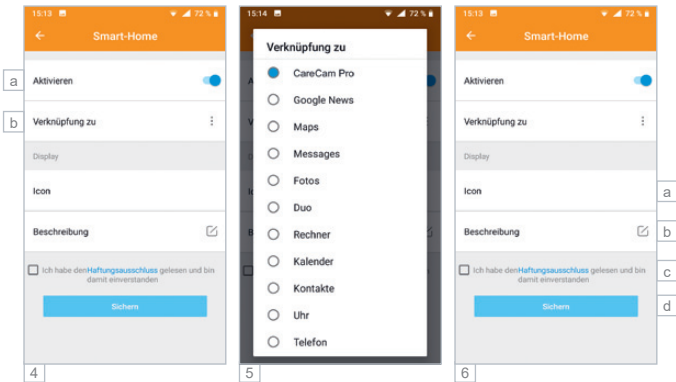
15:13 72 %

Smart-Home

a

Aktivieren

b

Verknüpfung zu

Display

Icon

Beschreibung

Ich habe den Haftungsausschluss gelesen und bin damit einverstanden

Sichern

4

15:14 72 %

Verknüpfung zu

CareCam Pro

Google News

Maps

Messages

Fotos

Duo

Rechner

Kalender

Kontakte

Uhr

Telefon

5

15:13 72 %

Smart-Home

Aktivieren

Verknüpfung zu

Display

Icon

a

Beschreibung

b

Ich habe den Haftungsausschluss gelesen und bin damit einverstanden

c

Sichern

d

6